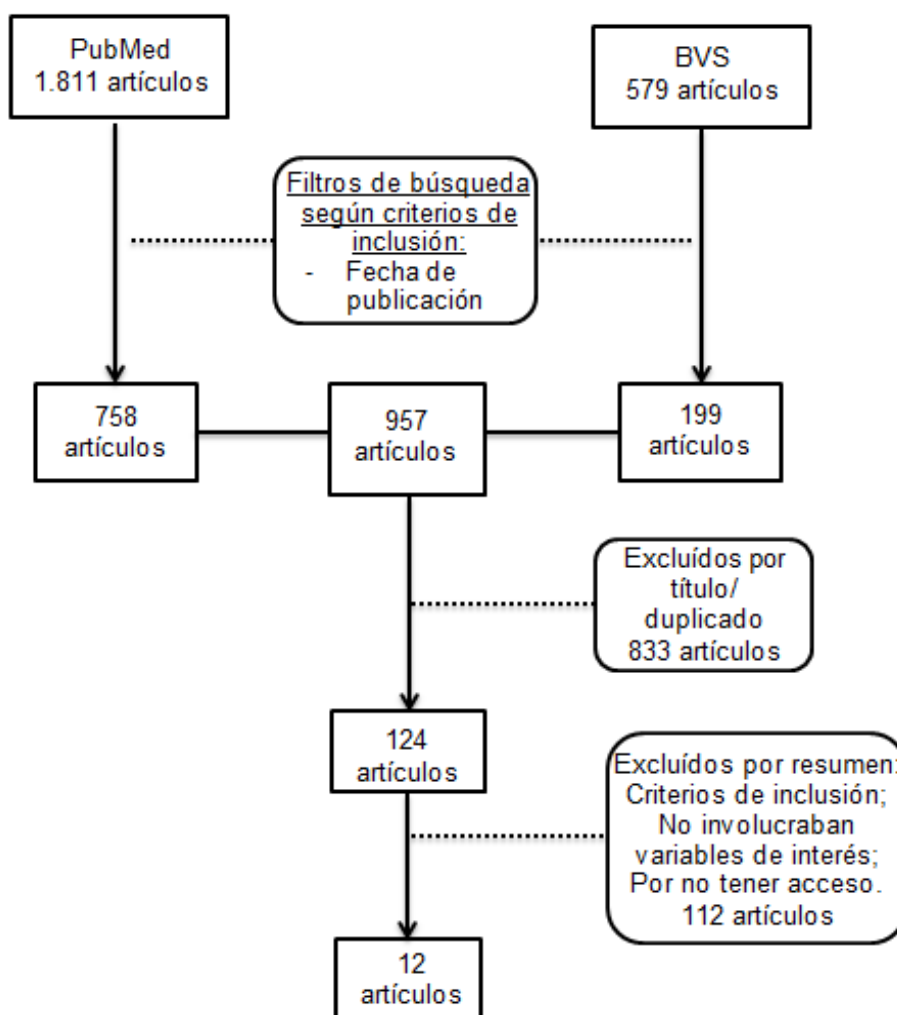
PubMed
1.811 artículos

BVS
579 artículos

Filtros de búsqueda según criterios de inclusión:
- Fecha de publicación

758 artículos

957 artículos

199 artículos

Excluídos por título/ duplicado
833 artículos

124 artículos

Excluídos por resumen:
Criterios de inclusión;
No involucraban variables de interés;
Por no tener acceso.
112 artículos

12 artículos